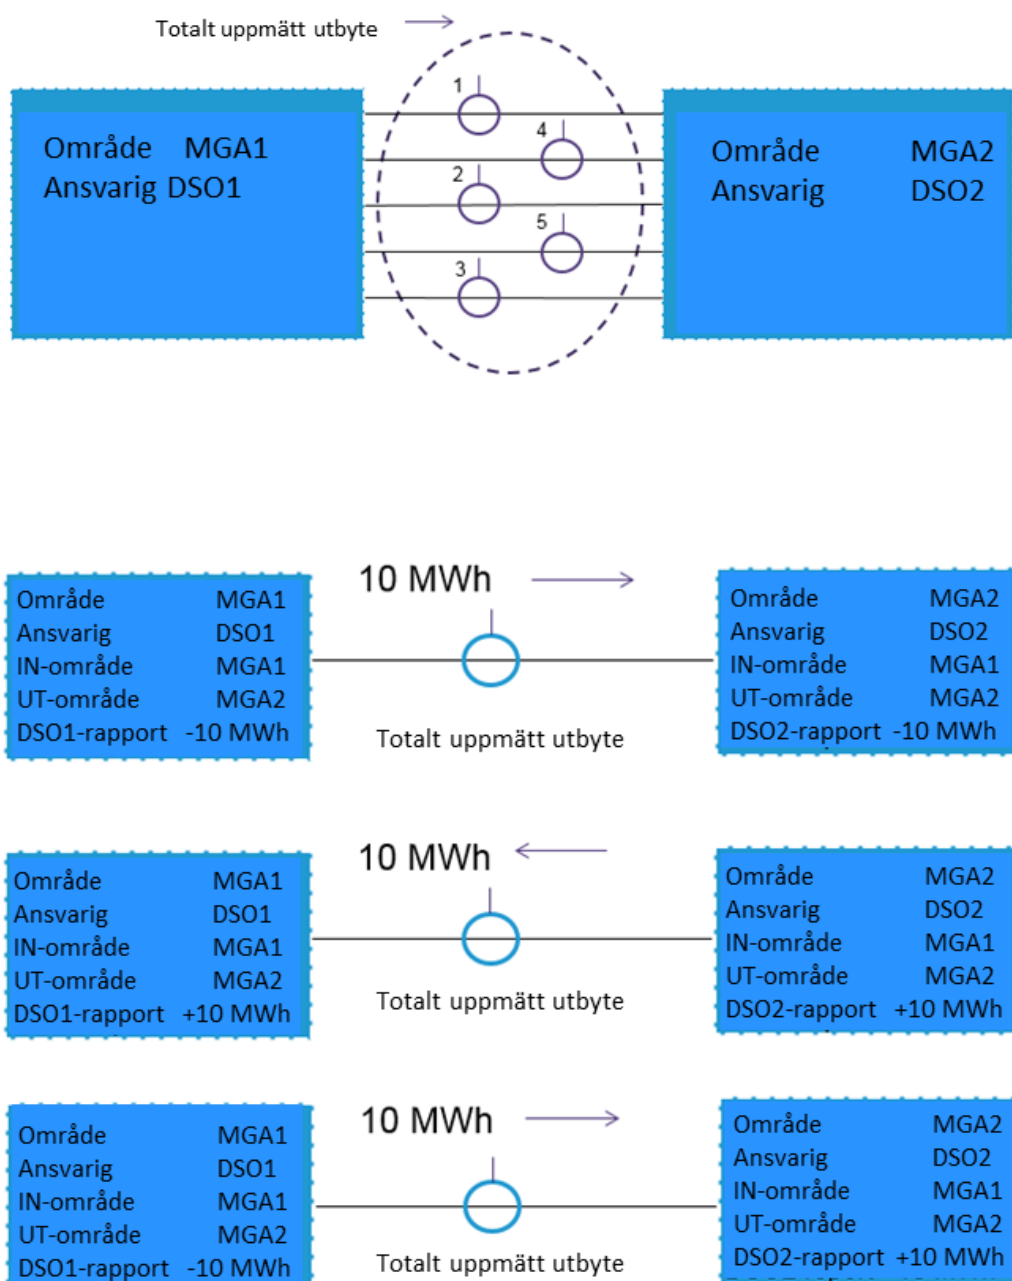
Totalt uppmätt utbyte

Område MGA1
Ansvarig DSO1

1
2
3
4
5

Område MGA2
Ansvarig DSO2

10 MWh

Område MGA1
Ansvarig DSO1
IN-område MGA1
UT-område MGA2
DSO1-rapport -10 MWh

Totalt uppmätt utbyte

Område MGA2
Ansvarig DSO2
IN-område MGA1
UT-område MGA2
DSO2-rapport -10 MWh

10 MWh

Område MGA1
Ansvarig DSO1
IN-område MGA1
UT-område MGA2
DSO1-rapport +10 MWh

Totalt uppmätt utbyte

Område MGA2
Ansvarig DSO2
IN-område MGA1
UT-område MGA2
DSO2-rapport +10 MWh

10 MWh

Område MGA1
Ansvarig DSO1
IN-område MGA1
UT-område MGA2
DSO1-rapport -10 MWh

Totalt uppmätt utbyte

Område MGA2
Ansvarig DSO2
IN-område MGA1
UT-område MGA2
DSO2-rapport +10 MWh